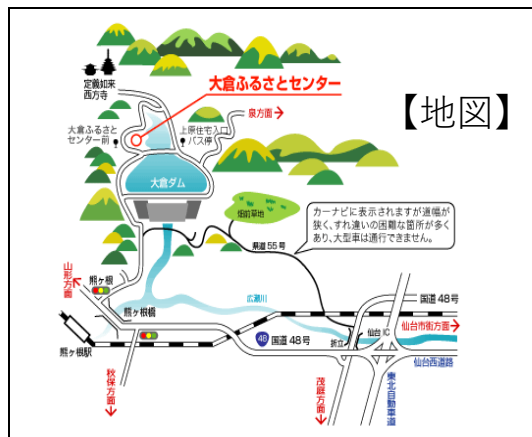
【地図】

定義如来西方寺

大倉ふるさとセンター

泉方面

大倉ふるさとセンター前

上原住宅入口バス停

大倉ダム

畑前草地

カーナビに表示されますが道幅が狭く、すれ違いの困難な箇所が多くあり、大型車は通行できません。

県道55号

山形方面

熊ヶ根

熊ヶ根橋

広瀬川

国道48号

48 国道48号

仙台IC

折立

仙台市街方面

仙台西道路

熊ヶ根駅

秋保方面

茂庭方面

東北自動車道